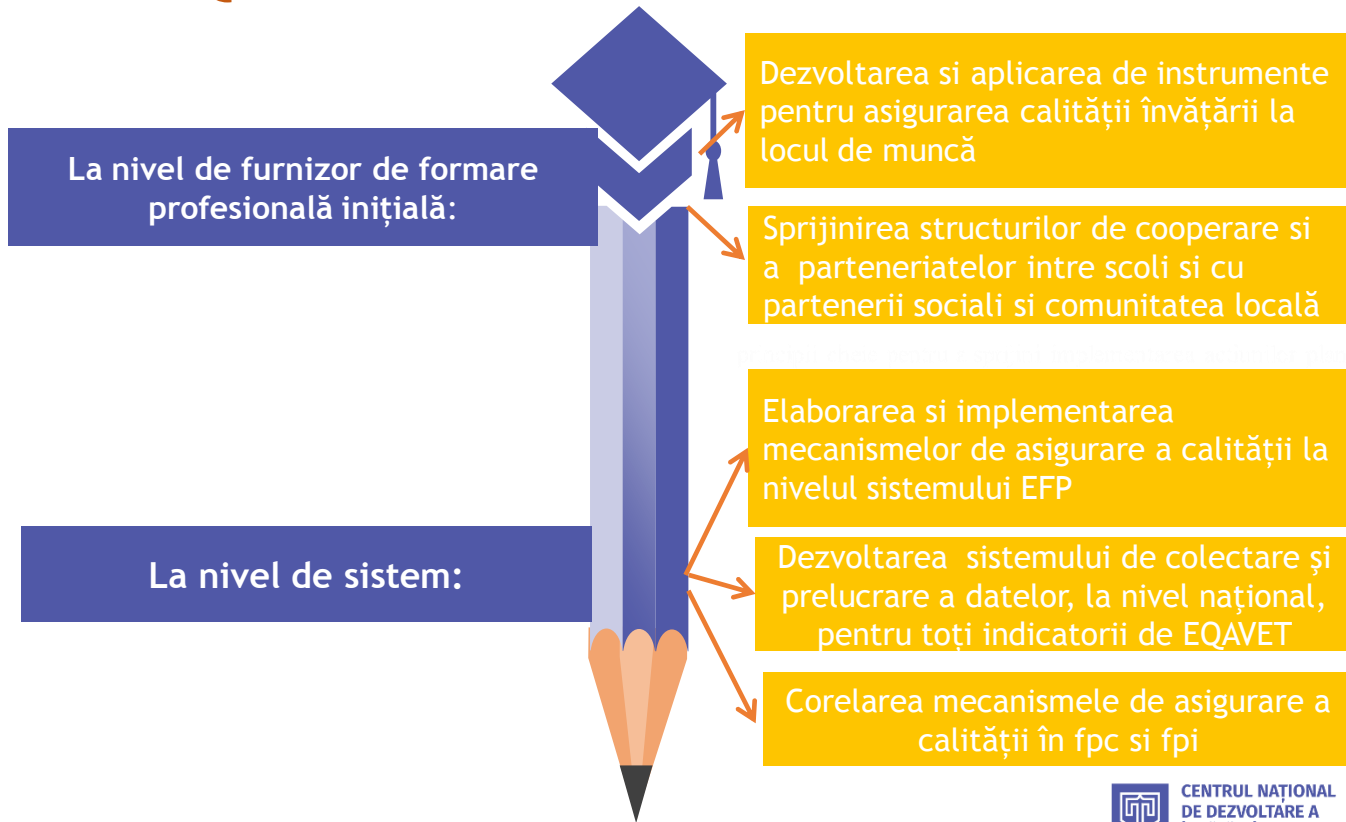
La nivel de furnizor de formare profesională inițială:

Dezvoltarea si aplicarea de instrumente pentru asigurarea calității învățării la locul de muncă

Sprijinirea structurilor de cooperare si a parteneriatelor intre scoli si cu partenerii sociali si comunitatea locală

La nivel de sistem:

Elaborarea si implementarea mecanismelor de asigurare a calității la nivelul sistemului EFP

Dezvoltarea sistemului de colectare şi prelucrare a datelor, la nivel național, pentru toți indicatorii de EQAVET

Corelarea mecanismele de asigurare a calității în fpc si fpi

CENTRUL NAȚIONAL DE DEZVOLTARE A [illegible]